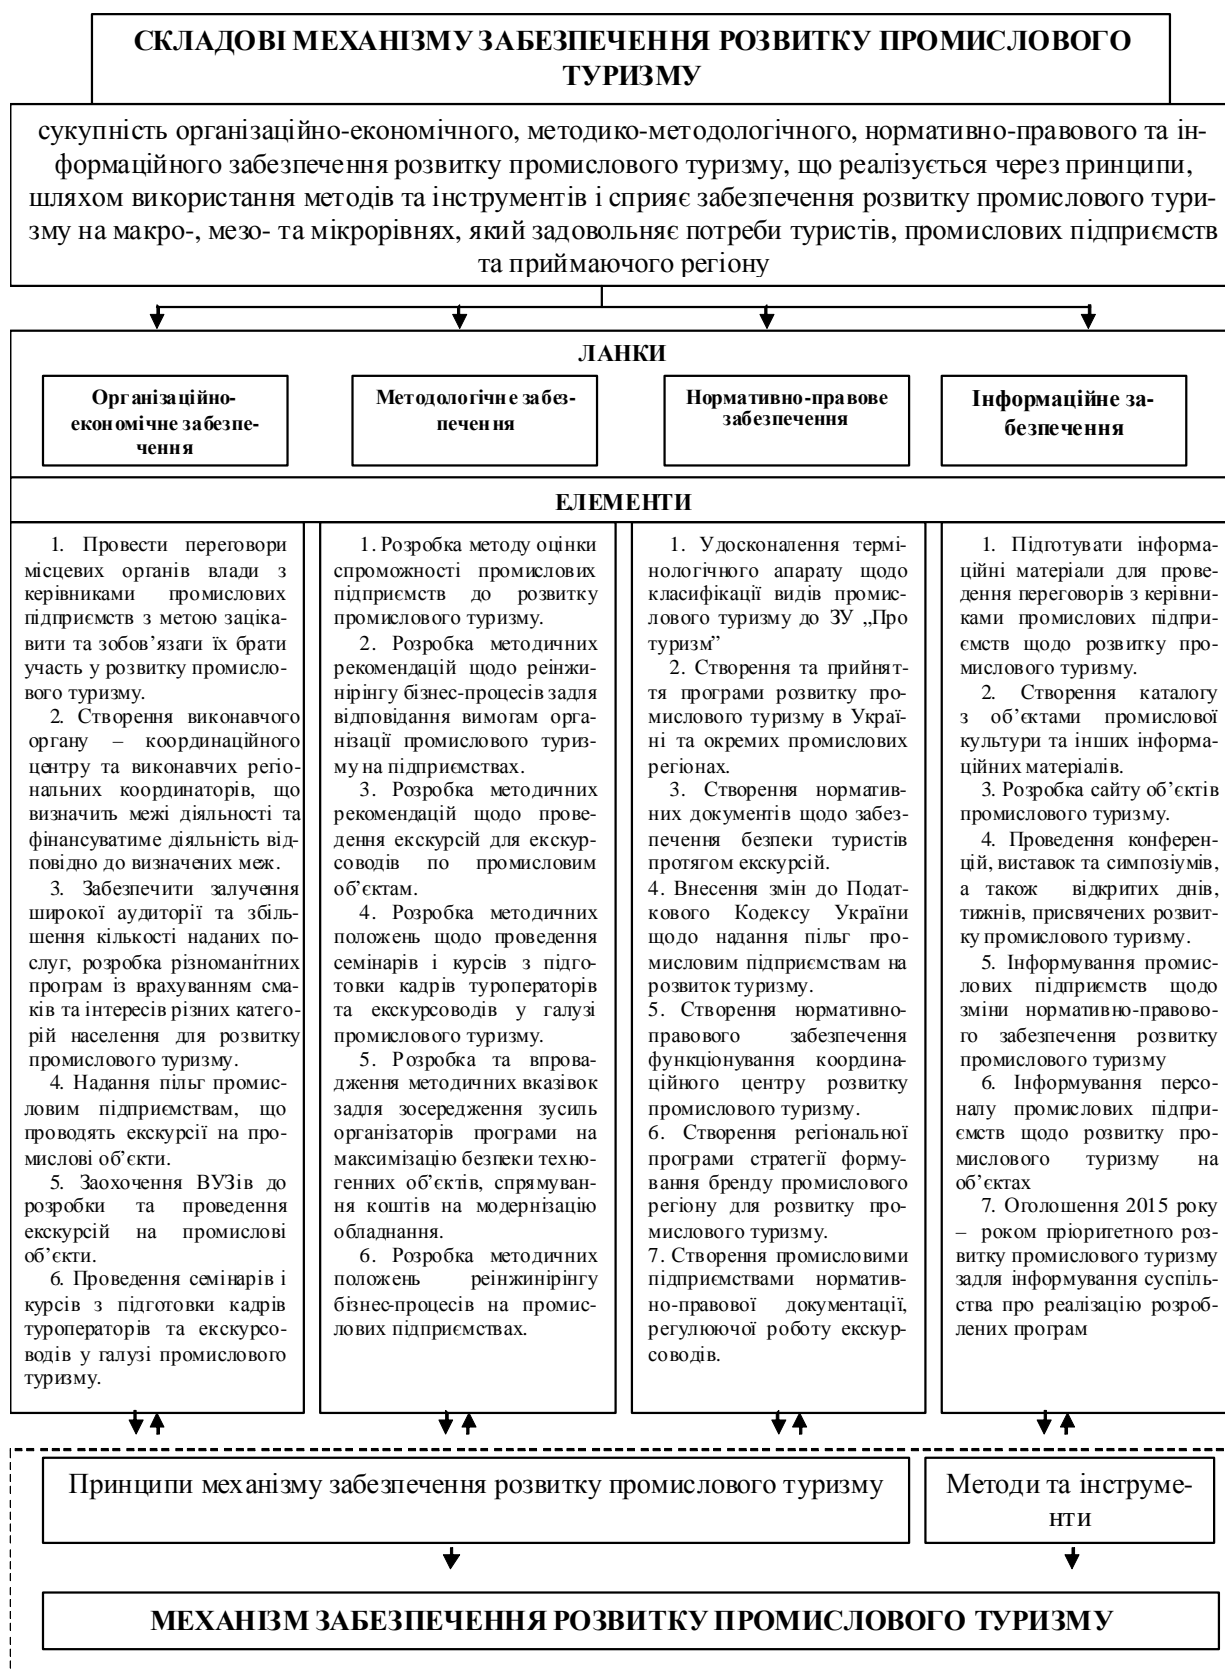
СКЛАДОВІ МЕХАНІЗМУ ЗАБЕЗПЕЧЕННЯ РОЗВИТКУ ПРОМИСЛОВОГО ТУРИЗМУ

сукупність організаційно-економічного, методико-методологічного, нормативно-правового та інформаційного забезпечення розвитку промислового туризму, що реалізується через принципи, шляхом використання методів та інструментів і сприяє забезпечення розвитку промислового туризму на макро-, мезо- та мікрорівнях, який задовольняє потреби туристів, промислових підприємств та приймаючого регіону

ЛАНКИ

Організаційно-економічне забезпечення

Методологічне забезпечення

Нормативно-правове забезпечення

Інформаційне забезпечення

ЕЛЕМЕНТИ

1. Провести переговори місцевих органів влади з керівниками промислових підприємств з метою зацікавити та зобов'язати їх брати участь у розвитку промислового туризму.
2. Створення виконавчого органу – координаційного центру та виконавчих регіональних координаторів, що визначить межі діяльності та фінансуватиме діяльність відповідно до визначених меж.
3. Забезпечити залучення широкої аудиторії та збільшення кількості наданих послуг, розробка різноманітних програм із врахуванням смаків та інтересів різних категорій населення для розвитку промислового туризму.
4. Надання пільг промисловим підприємствам, що проводять екскурсії на промислові об'єкти.
5. Заохочення ВУЗів до розробки та проведення екскурсій на промислові об'єкти.
6. Проведення семінарів і курсів з підготовки кадрів туроператорів та екскурсоводів у галузі промислового туризму.

1. Розробка методу оцінки спроможності промислових підприємств до розвитку промислового туризму.
2. Розробка методичних рекомендацій щодо реінжинірінгу бізнес-процесів задля відповідання вимогам організації промислового туризму на підприємствах.
3. Розробка методичних рекомендацій щодо проведення екскурсій для екскурсоводів по промисловим об'єктам.
4. Розробка методичних положень щодо проведення семінарів і курсів з підготовки кадрів туроператорів та екскурсоводів у галузі промислового туризму.
5. Розробка та впровадження методичних вказівок задля зосередження зусиль організаторів програми на максимізацію безпеки техногенних об'єктів, спрямування коштів на модернізацію обладнання.
6. Розробка методичних положень реінжинірінгу бізнес-процесів на промислових підприємствах.

1. Удосконалення термінологічного апарату щодо класифікації видів промислового туризму до ЗУ „Про туризм"
2. Створення та прийняття програми розвитку промислового туризму в Україні та окремих промислових регіонах.
3. Створення нормативних документів щодо забезпечення безпеки туристів протягом екскурсій.
4. Внесення змін до Податкового Кодексу України щодо надання пільг промисловим підприємствам на розвиток туризму.
5. Створення нормативно-правового забезпечення функціонування координаційного центру розвитку промислового туризму.
6. Створення регіональної програми стратегії формування бренду промислового регіону для розвитку промислового туризму.
7. Створення промисловими підприємствами нормативно-правової документації, регулюючої роботу екскурсоводів.

1. Підготувати інформаційні матеріали для проведення переговорів з керівниками промислових підприємств щодо розвитку промислового туризму.
2. Створення каталогу з об'єктами промислової культури та інших інформаційних матеріалів.
3. Розробка сайту об'єктів промислового туризму.
4. Проведення конференцій, виставок та симпозіумів, а також відкритих днів, тижнів, присвячених розвитку промислового туризму.
5. Інформування промислових підприємств щодо зміни нормативно-правового забезпечення розвитку промислового туризму
6. Інформування персоналу промислових підприємств щодо розвитку промислового туризму на об'єктах
7. Оголошення 2015 року – роком пріоритетного розвитку промислового туризму задля інформування суспільства про реалізацію розроблених програм

Принципи механізму забезпечення розвитку промислового туризму

Методи та інструменти

МЕХАНІЗМ ЗАБЕЗПЕЧЕННЯ РОЗВИТКУ ПРОМИСЛОВОГО ТУРИЗМУ